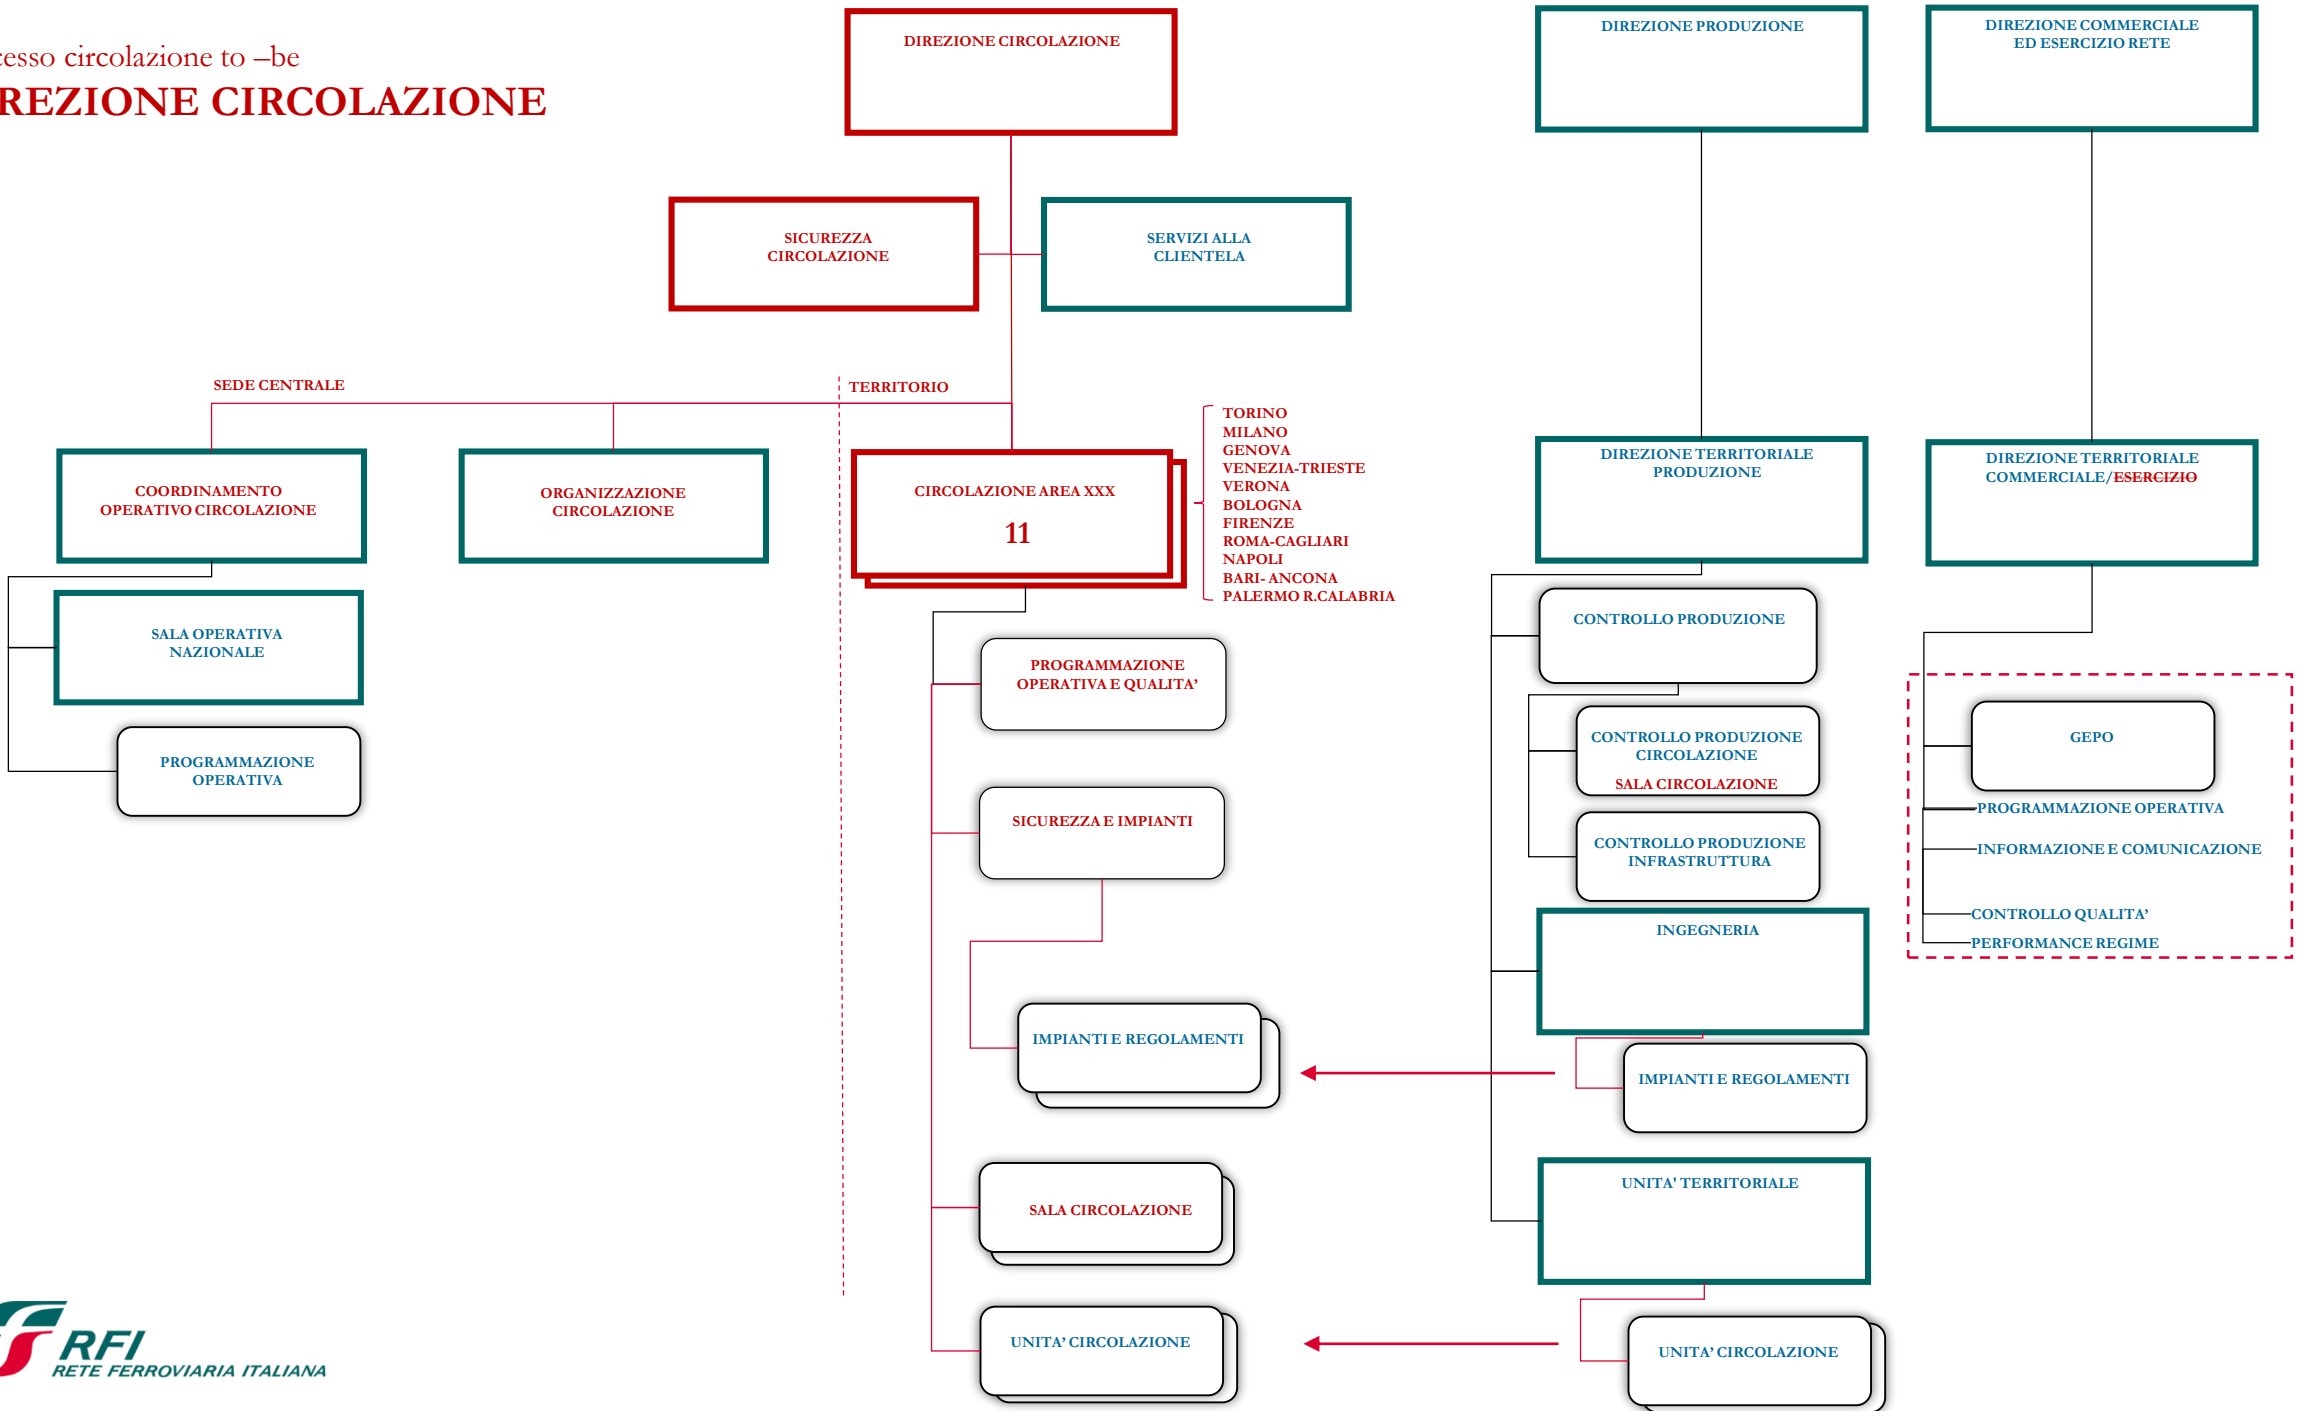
cesso circolazione to –be
REZIONE CIRCOLAZIONE

DIREZIONE CIRCOLAZIONE

DIREZIONE PRODUZIONE

DIREZIONE COMMERCIALE ED ESERCIZIO RETE

SICUREZZA CIRCOLAZIONE

SERVIZI ALLA CLIENTELA

SEDE CENTRALE

TERRITORIO

COORDINAMENTO OPERATIVO CIRCOLAZIONE

ORGANIZZAZIONE CIRCOLAZIONE

CIRCOLAZIONE AREA XXX
11

TORINO
MILANO
GENOVA
VENEZIA-TRIESTE
VERONA
BOLOGNA
FIRENZE
ROMA-CAGLIARI
NAPOLI
BARI- ANCONA
PALERMO R.CALABRIA

DIREZIONE TERRITORIALE PRODUZIONE

DIREZIONE TERRITORIALE COMMERCIALE/ESERCIZIO

SALA OPERATIVA NAZIONALE

PROGRAMMAZIONE OPERATIVA

PROGRAMMAZIONE OPERATIVA E QUALITA’

SICUREZZA E IMPIANTI

IMPIANTI E REGOLAMENTI

SALA CIRCOLAZIONE

UNITA’ CIRCOLAZIONE

CONTROLLO PRODUZIONE

CONTROLLO PRODUZIONE CIRCOLAZIONE
SALA CIRCOLAZIONE

CONTROLLO PRODUZIONE INFRASTRUTTURA

INGEGNERIA

IMPIANTI E REGOLAMENTI

UNITA' TERRITORIALE

UNITA’ CIRCOLAZIONE

GEPO

PROGRAMMAZIONE OPERATIVA

INFORMAZIONE E COMUNICAZIONE

CONTROLLO QUALITA’

PERFORMANCE REGIME

RFI
RETE FERROVIARIA ITALIANA